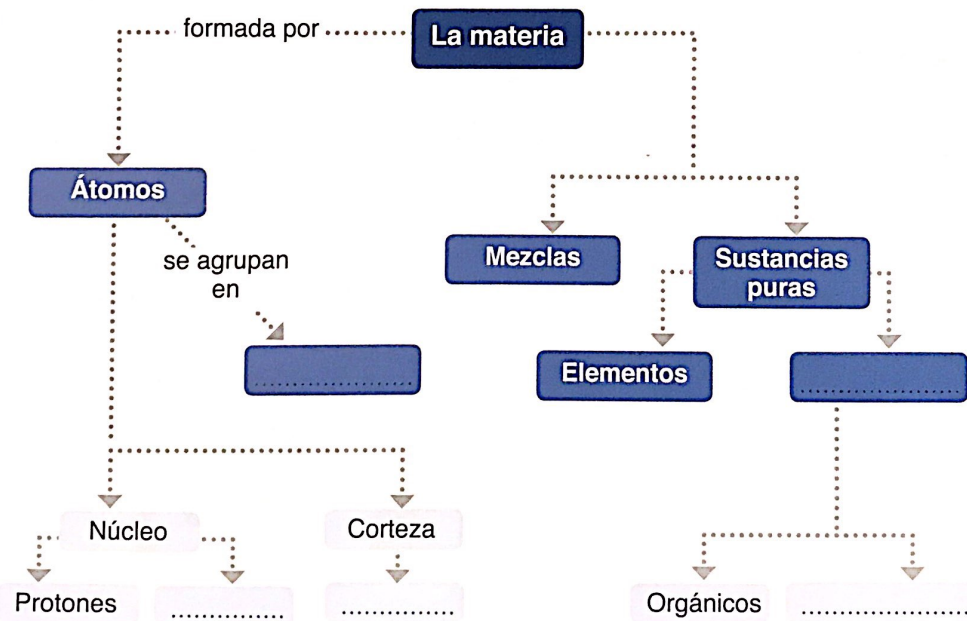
formada por

La materia

Átomos

se agrupan en

..................

Mezclas

Sustancias puras

Elementos

..................

Núcleo

Corteza

Protones

..............

..............

Orgánicos

..............